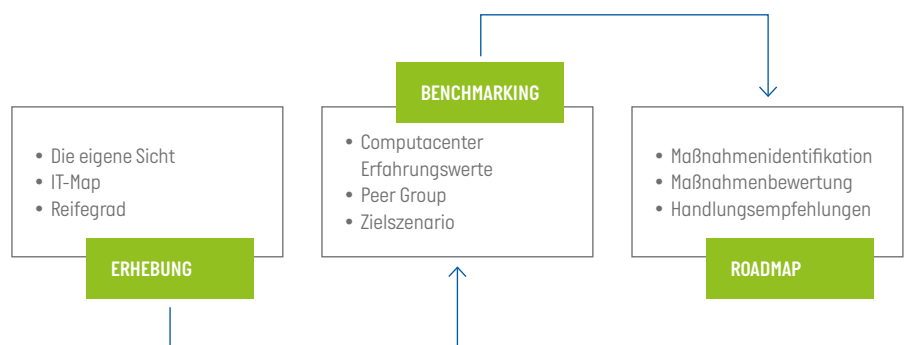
BENCHMARKING

• Die eigene Sicht
• IT-Map
• Reifegrad

ERHEBUNG

• Computacenter Erfahrungswerte
• Peer Group
• Zielszenario

• Maßnahmenidentifikation
• Maßnahmenbewertung
• Handlungsempfehlungen

ROADMAP